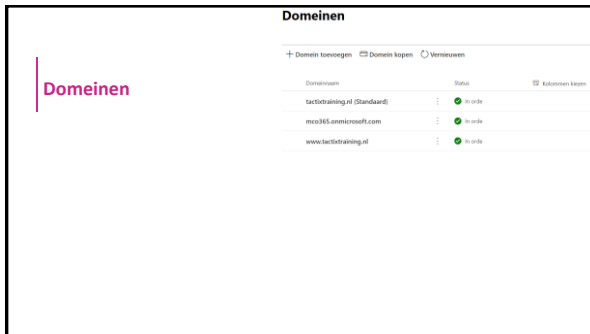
Domeinen

Domeinen

+ Domein toevoegen  Domein kopen  Vernieuwen

| Domeinnaam | Status | Kolommen kiezen |
|---|---|---|
| tactixtraining.nl (Standaard) | In orde | |
| mco365.onmicrosoft.com | In orde | |
| www.tactixtraining.nl | In orde | |